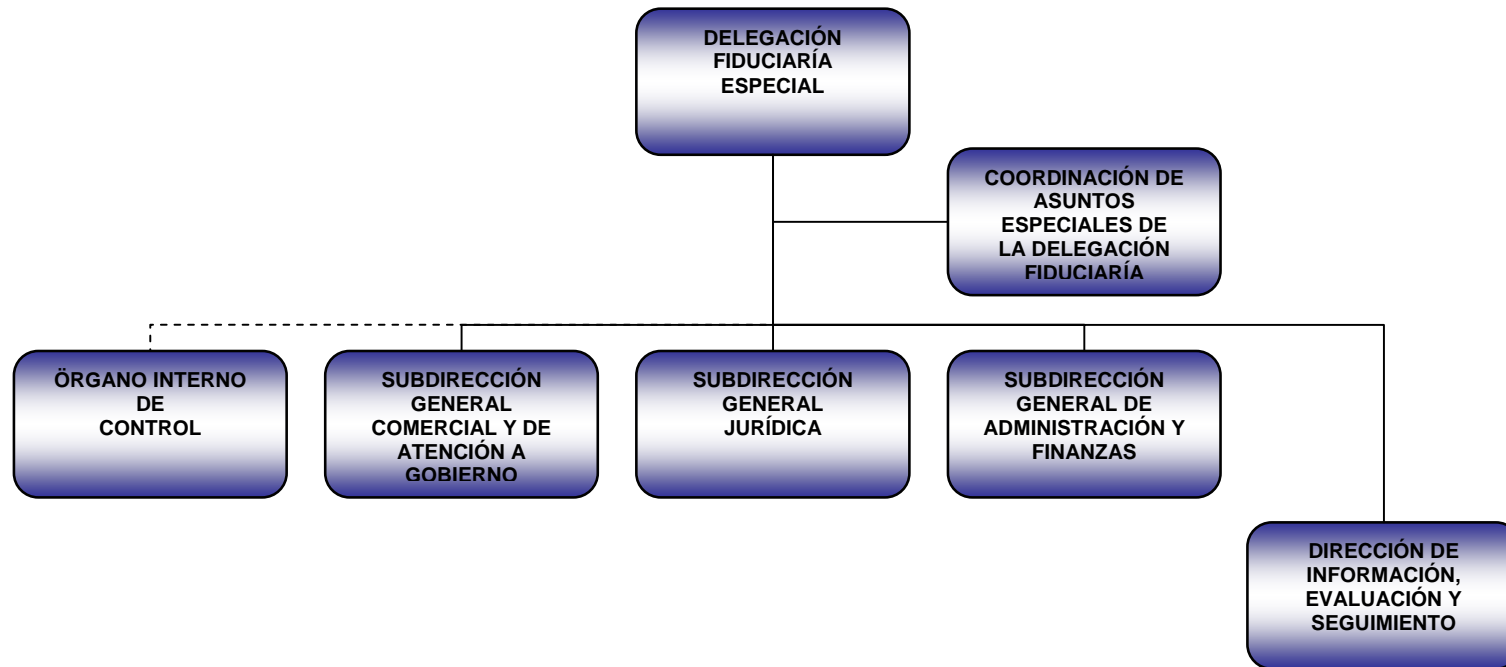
DELEGACIÓN FIDUCIARÍA ESPECIAL

COORDINACIÓN DE ASUNTOS ESPECIALES DE LA DELEGACIÓN FIDUCIARÍA

ÖRGANO INTERNO DE CONTROL

SUBDIRECCIÓN GENERAL COMERCIAL Y DE ATENCIÓN A GOBIERNO

SUBDIRECCIÓN GENERAL JURÍDICA

SUBDIRECCIÓN GENERAL DE ADMINISTRACIÓN Y FINANZAS

DIRECCIÓN DE INFORMACIÓN, EVALUACIÓN Y SEGUIMIENTO